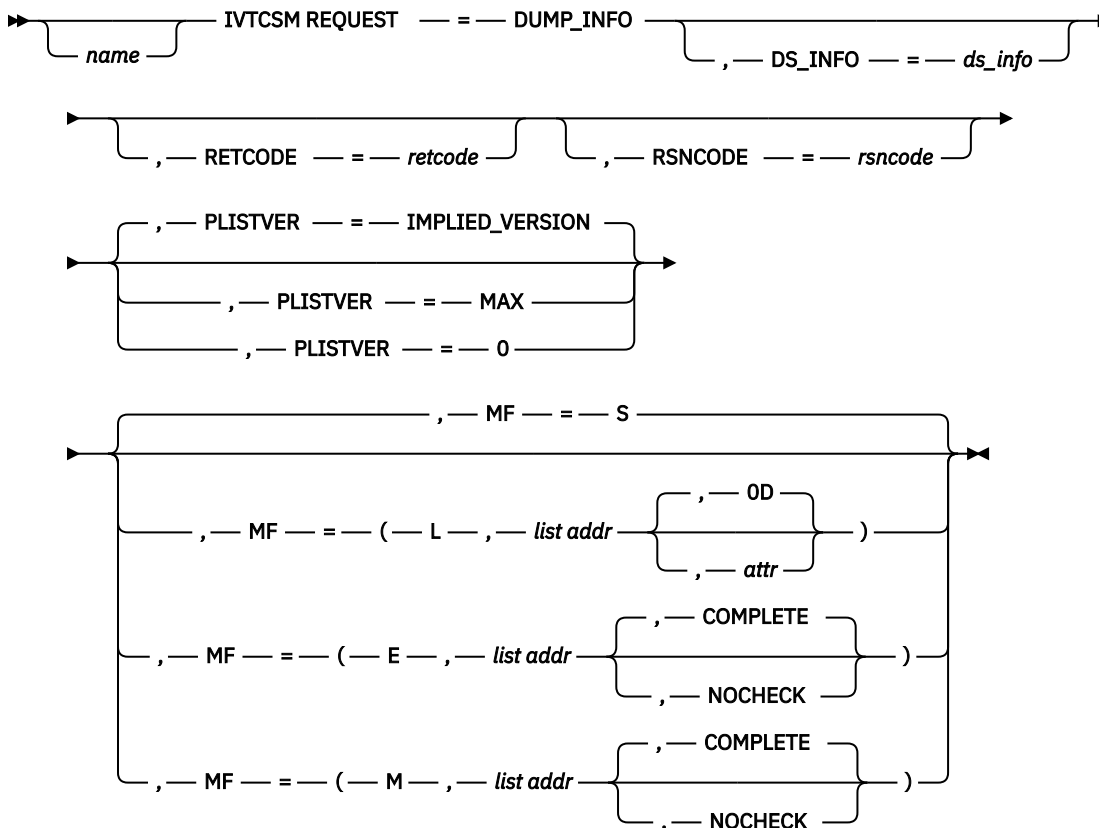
name IVTCSM REQUEST = DUMP_INFO
, DS_INFO = ds_info

, RETCODE = retcode
, RSNCODE = rsncode

, PLISTVER = IMPLIED_VERSION
, PLISTVER = MAX
, PLISTVER = 0

, MF = S
, MF = ( L , list addr , 0D , attr )
, MF = ( E , list addr , COMPLETE , NOCHECK )
, MF = ( M , list addr , COMPLETE , NOCHECK )